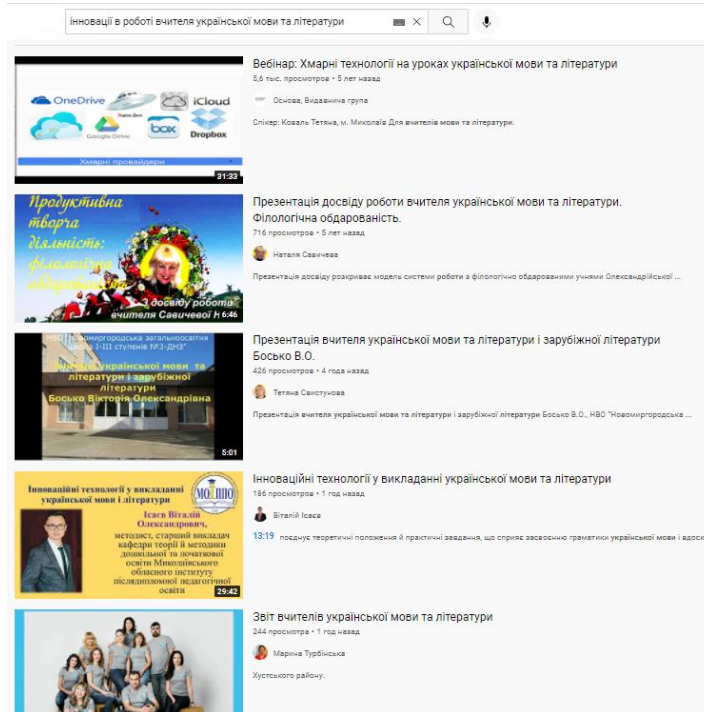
інновації в роботі вчителя української мови та літератури

OneDrive
iCloud
Google Drive
box
Dropbox
Хмарні провайдери
31:33
Вебінар: Хмарні технології на уроках української мови та літератури
5,6 тыс. просмотров • 5 лет назад
Основа, Видавнича група
Спікер: Коваль Тетяна, м. Миколаїв Для вчителів мови та літератури.

Продуктивна творча діяльність: філологічна обдарованість
З досвіду роботи вчителя Савичевої Н
6:46
Презентація досвіду роботи вчителя української мови та літератури. Філологічна обдарованість.
716 просмотров • 5 лет назад
Натаня Савичева
Презентація досвіду розкриває модель системи роботи з філологічно обдарованими учнями Олександрійської ...

НВО Новомиргородська загальноосвітня школа I-III ступенів №3-ДНЗ
Вчитель української мови та літератури і зарубіжної літератури
Босько Вікторія Олександрівна
5:01
Презентація вчителя української мови та літератури і зарубіжної літератури Босько В.О.
426 просмотров • 4 года назад
Тетяна Євстунова
Презентація вчителя української мови та літератури і зарубіжної літератури Босько В.О., НВО "Новомиргородська ...

Інноваційні технології у викладанні української мови і літератури
МОІППО
Ісаєв Віталій Олександрович, методист, старший викладач кафедри теорії й методики дошкільної та початкової освіти Миколаївського обласного інституту післядипломної педагогічної освіти
29:42
Інноваційні технології у викладанні української мови та літератури
186 просмотров • 1 год назад
Віталій Ісаєв
13:19 поєднує теоретичні положення й практичні завдання, що сприяє засвоєнню граматики української мови і вдоск

Звіт вчителів української мови та літератури
244 просмотра • 1 год назад
Марина Турбінська
Хустського району.